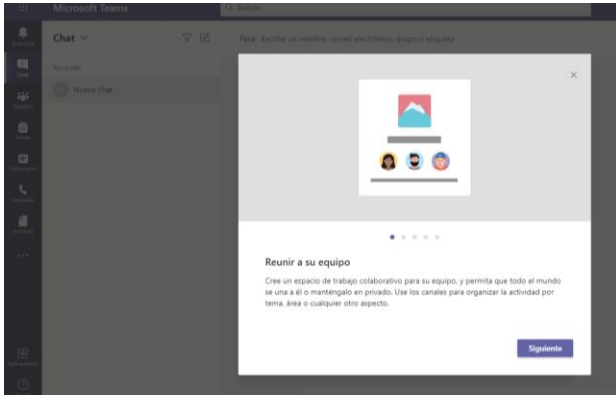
Microsoft Teams

Buscar

Chat

Recientes

Nuevo chat

Para: Escriba un nombre, correo electrónico, grupo o etiqueta

Reunir a su equipo

Cree un espacio de trabajo colaborativo para su equipo, y permita que todo el mundo se una a él o manténgalo en privado. Use los canales para organizar la actividad por tema, área o cualquier otro aspecto.

Siguiente